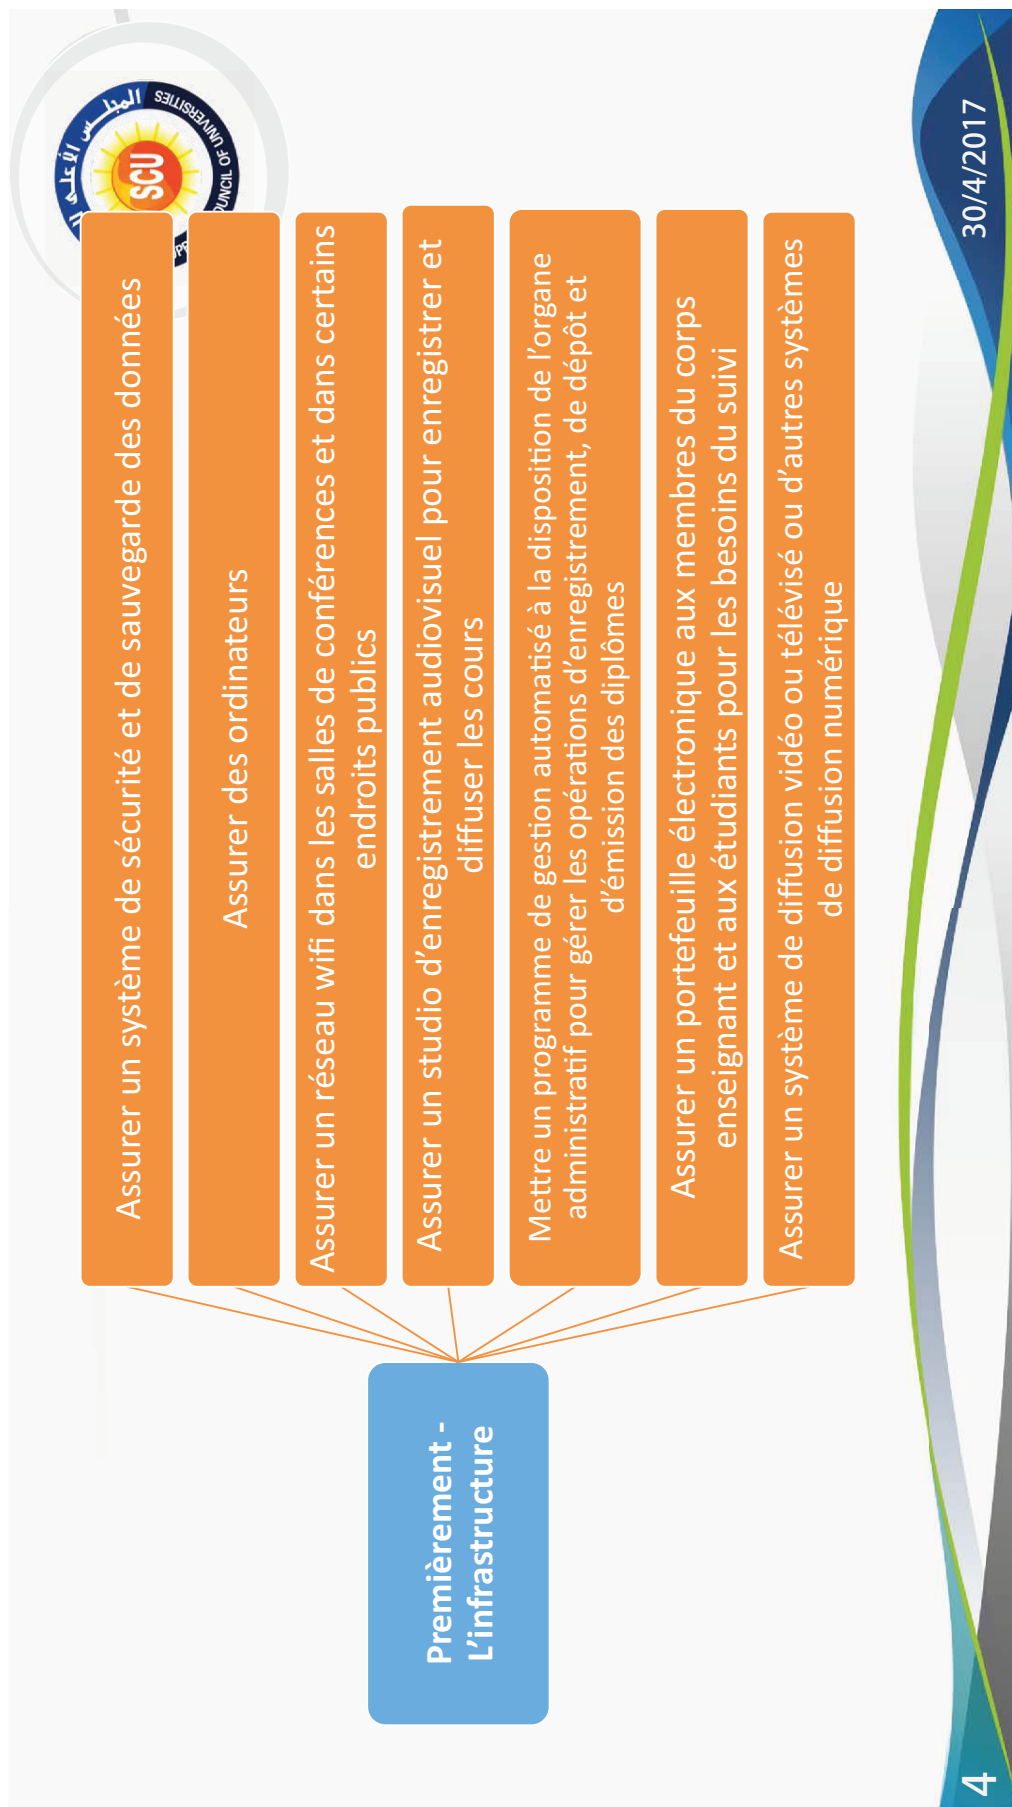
SCU
المجلس الأعلى
COUNCIL OF UNIVERSITIES

Premièrement - L'infrastructure

Assurer un système de sécurité et de sauvegarde des données

Assurer des ordinateurs

Assurer un réseau wifi dans les salles de conférences et dans certains endroits publics

Assurer un studio d'enregistrement audiovisuel pour enregistrer et diffuser les cours

Mettre un programme de gestion automatisé à la disposition de l'organe administratif pour gérer les opérations d'enregistrement, de dépôt et d'émission des diplômes

Assurer un portefeuille électronique aux membres du corps enseignant et aux étudiants pour les besoins du suivi

Assurer un système de diffusion vidéo ou télévisé ou d'autres systèmes de diffusion numérique

30/4/2017

4